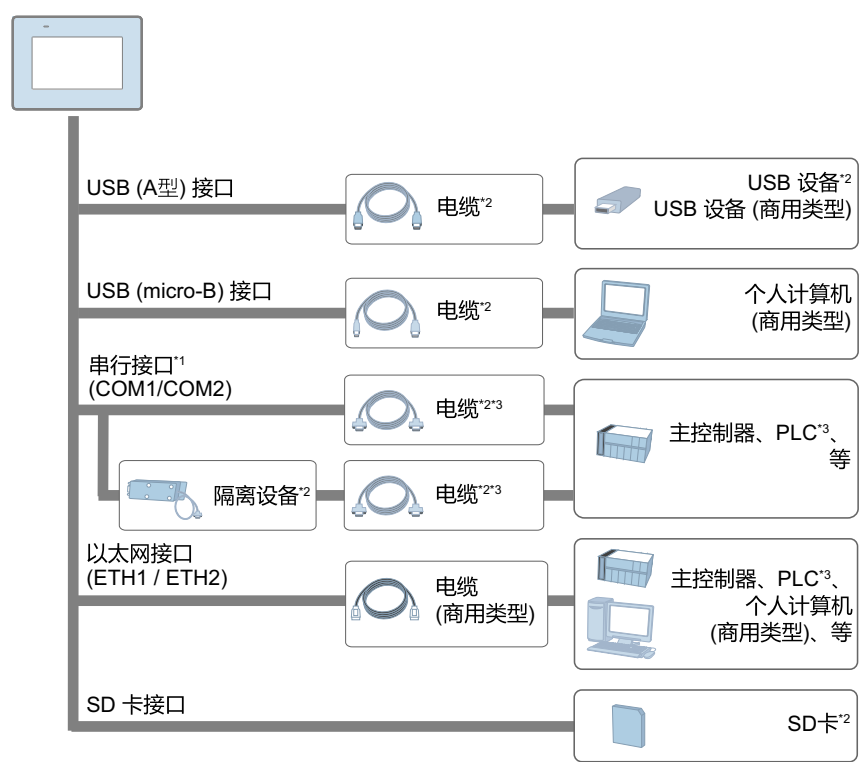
USB (A型) 接口

电缆$^{*2}$

USB 设备$^{*2}$
USB 设备 (商用类型)

USB (micro-B) 接口

电缆$^{*2}$

个人计算机
(商用类型)

串行接口$^{*1}$
(COM1/COM2)

电缆$^{*2*3}$

主控制器、PLC$^{*3}$、等

隔离设备$^{*2}$

电缆$^{*2*3}$

以太网接口
(ETH1 / ETH2)

电缆
(商用类型)

主控制器、PLC$^{*3}$、
个人计算机
(商用类型)、等

SD 卡接口

SD卡$^{*2}$